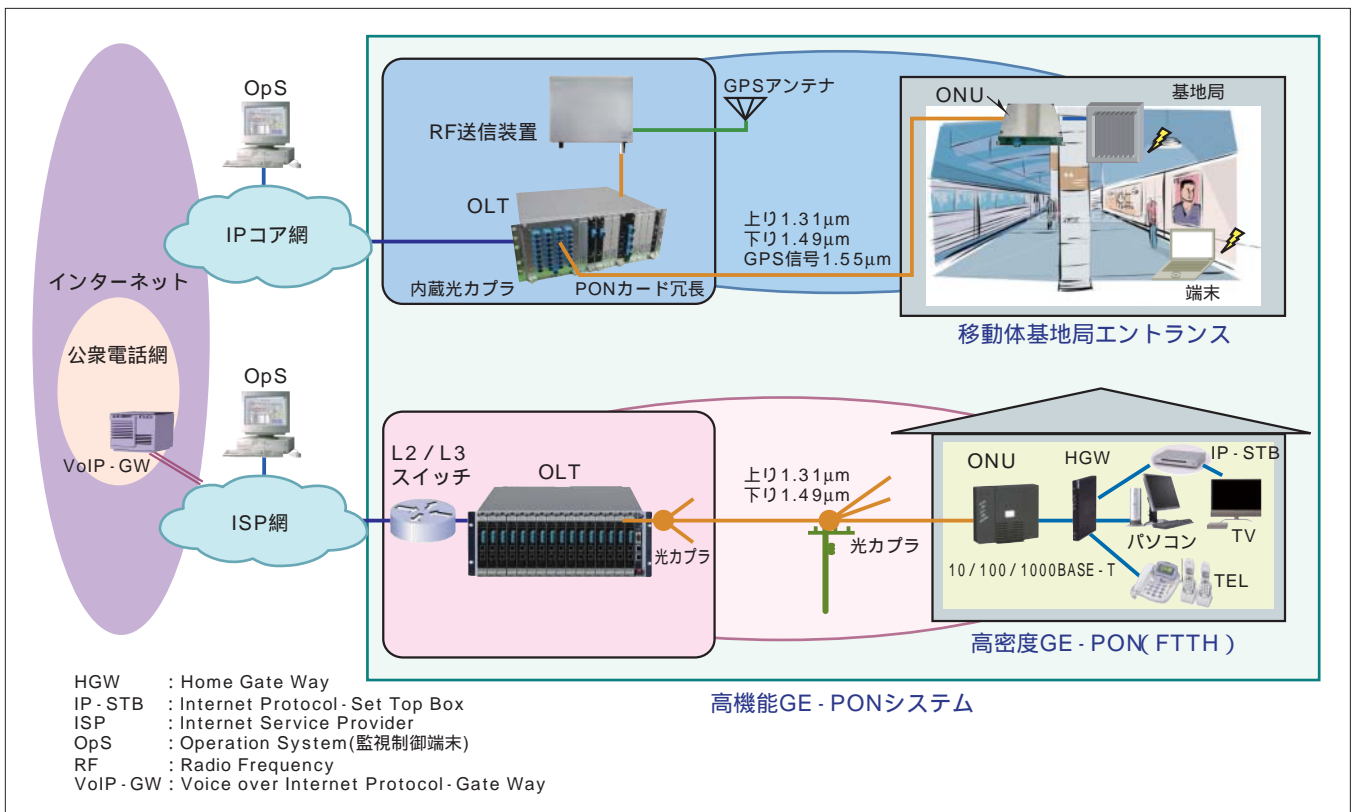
OpS

IPコア網

インターネット

公衆電話網

VoIP - GW

OpS

ISP網

RF送信装置

GPSアンテナ

OLT

内蔵光カプラ

PONカード冗長

上り1.31μm
下り1.49μm
GPS信号1.55μm

ONU

基地局

端末

移動体基地局エントランス

L2 / L3
スイッチ

OLT

光カプラ

上り1.31μm
下り1.49μm

光カプラ

ONU

HGW

IP - STB

TV

パソコン

TEL

10 / 100 / 1000BASE - T

高密度GE - PON( FTTH )

高機能GE - PONシステム

HGW : Home Gate Way
IP - STB : Internet Protocol - Set Top Box
ISP : Internet Service Provider
OpS : Operation System(監視制御端末)
RF : Radio Frequency
VoIP - GW : Voice over Internet Protocol - Gate Way